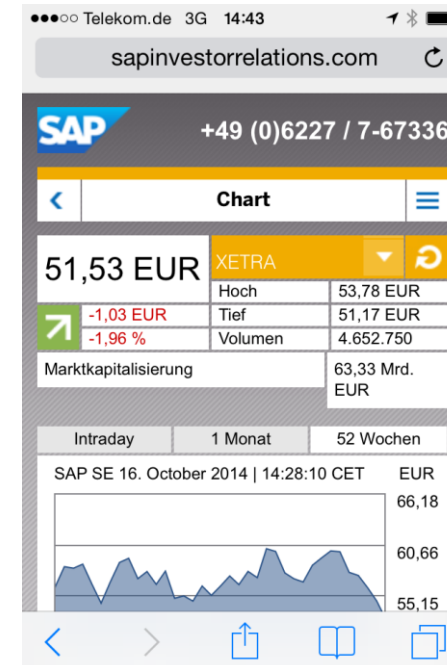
●●●○○ Telekom.de 3G 14:43

sapinvestorrelations.com

SAP +49 (0)6227 / 7-67336

Chart

51,53 EUR

XETRA

| Hoch | 53,78 EUR |
|---|---|
| Tief | 51,17 EUR |
| Volumen | 4.652.750 |

-1,03 EUR
-1,96 %

Marktkapitalisierung 63,33 Mrd. EUR

Intraday | 1 Monat | 52 Wochen

SAP SE 16. October 2014 | 14:28:10 CET EUR

66,18
60,66
55,15